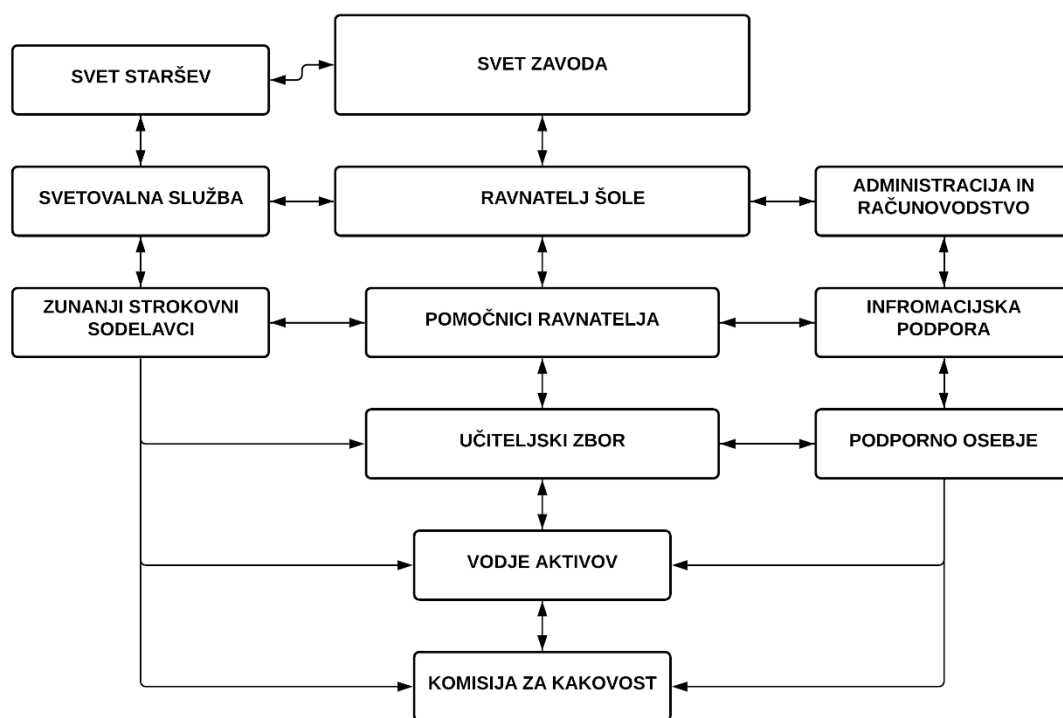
SVET STARŠEV

SVET ZAVODA

SVETOVALNA SLUŽBA

RAVNATELJ ŠOLE

ADMINISTRACIJA IN RAČUNOVODSTVO

ZUNANJI STROKOVNI SODELAVCI

POMOČNICI RAVNATELJA

INFROMACIJSKA PODPORA

UČITELJSKI ZBOR

PODPORNO OSEBJE

VODJE AKTIVOV

KOMISIJA ZA KAKOVOST